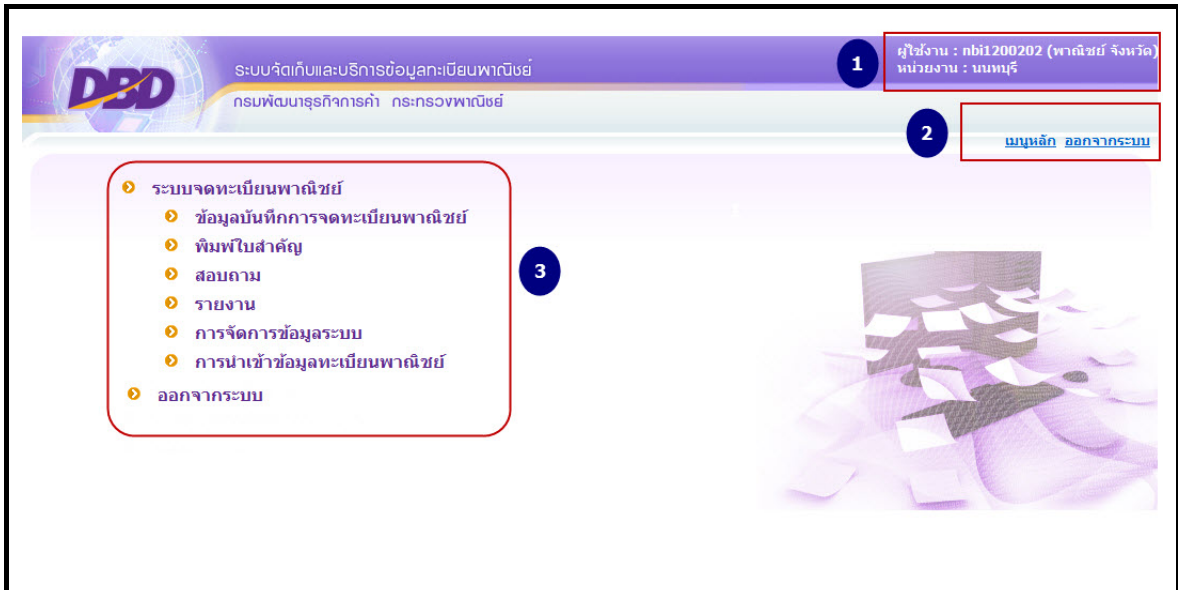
DBD
ระบบจัดเก็บและบริการข้อมูลทะเบียนพาณิชย์
กรมพัฒนาธุรกิจการค้า กระทรวงพาณิชย์

1
ผู้ใช้งาน : nbi1200202 (พาณิชย์ จังหวัด)
หน่วยงาน : นนทบุรี

2
เมนูหลัก ออกจากระบบ

ระบบจดทะเบียนพาณิชย์
ข้อมูลบันทึกการจดทะเบียนพาณิชย์
พิมพ์ใบสำคัญ
สอบถาม
รายงาน
การจัดการข้อมูลระบบ
การนำเข้าข้อมูลทะเบียนพาณิชย์
ออกจากระบบ

3